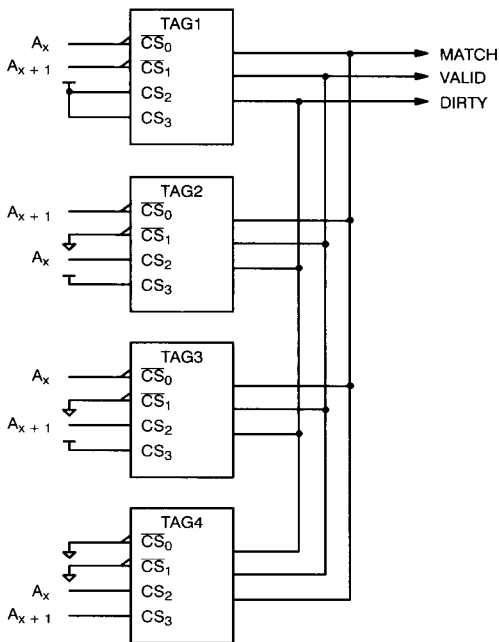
TAG1
$A_x$
$A_{x+1}$
$\overline{CS}_0$
$\overline{CS}_1$
$CS_2$
$CS_3$
MATCH
VALID
DIRTY

TAG2
$A_{x+1}$
$A_x$
$\overline{CS}_0$
$\overline{CS}_1$
$CS_2$
$CS_3$

TAG3
$A_x$
$A_{x+1}$
$\overline{CS}_0$
$\overline{CS}_1$
$CS_2$
$CS_3$

TAG4
$A_x$
$A_{x+1}$
$\overline{CS}_0$
$\overline{CS}_1$
$CS_2$
$CS_3$